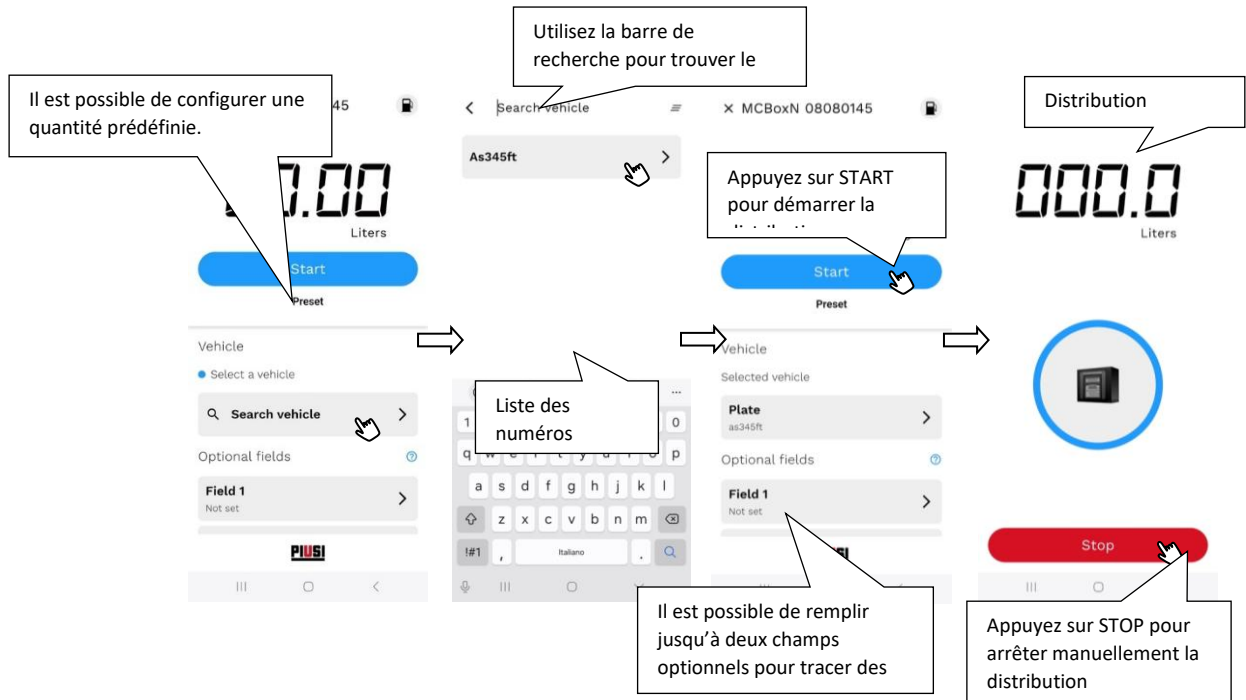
Utilisez la barre de recherche pour trouver le

Il est possible de configurer une quantité prédéfinie.

45

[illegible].00

Liters

Start

Preset

Vehicle

Select a vehicle

Search vehicle

Optional fields

Field 1

Not set

PIUSI

Search vehicle

As345ft

Liste des numéros

1

0

q

p

a s d f g h j k l

z x c v b n m

!#1

,

Italiano

.

× MCBoxN 08080145

Appuyez sur START pour démarrer la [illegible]

Start

Preset

Vehicle

Selected vehicle

Plate

as345ft

Optional fields

Field 1

Not set

Il est possible de remplir jusqu'à deux champs optionnels pour tracer des

Distribution

000.0

Liters

Stop

Appuyez sur STOP pour arrêter manuellement la distribution